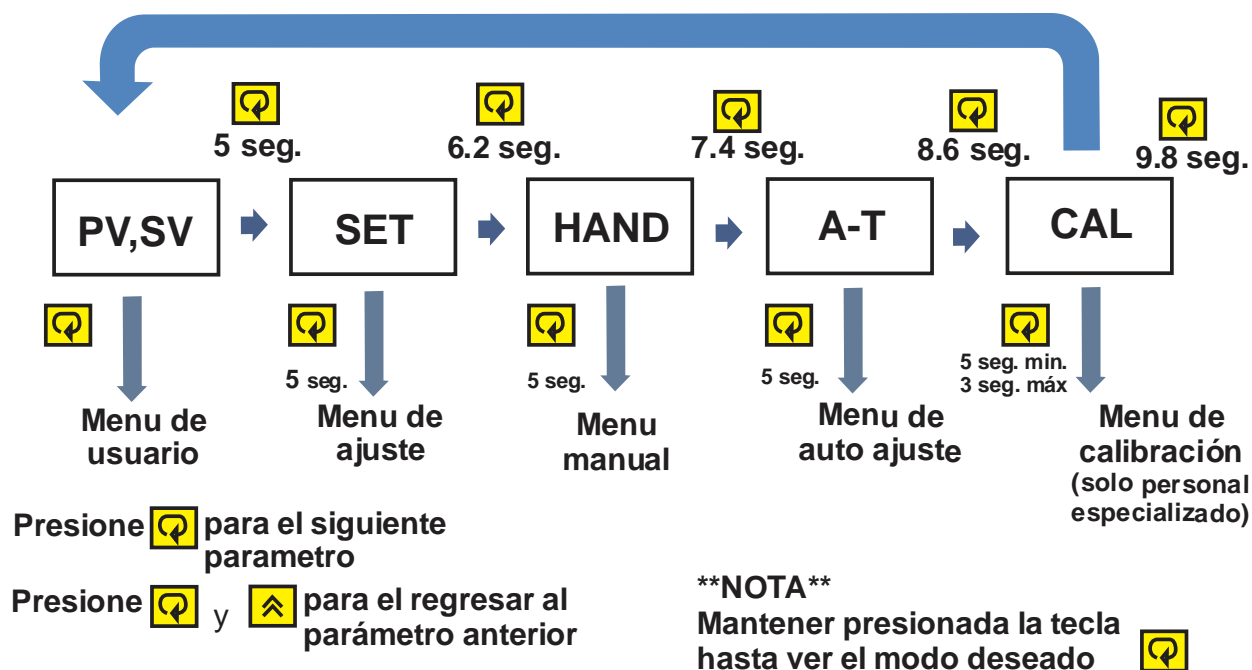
5 seg.

6.2 seg.

7.4 seg.

8.6 seg.

9.8 seg.

PV,SV

SET

HAND

A-T

CAL

Menu de usuario

5 seg.

Menu de ajuste

5 seg.

Menu manual

5 seg.

Menu de auto ajuste

5 seg. min.
3 seg. máx

Menu de calibración (solo personal especializado)

Presione para el siguiente parametro

Presione y para el regresar al parámetro anterior

**NOTA**
Mantener presionada la tecla hasta ver el modo deseado